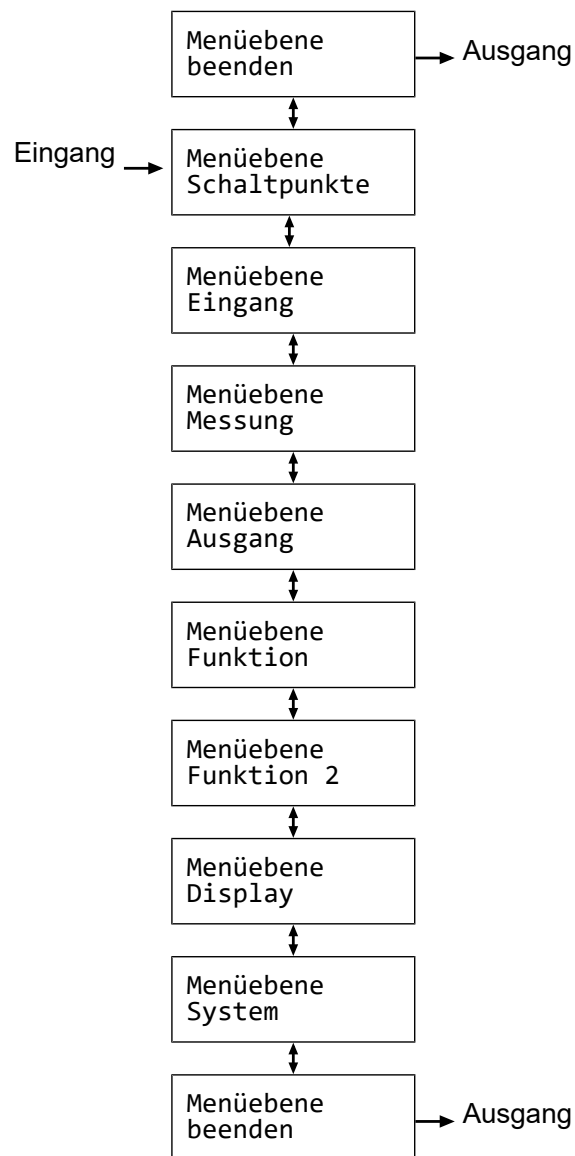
Menüebene beenden

Ausgang

Eingang

Menüebene Schaltpunkte

Menüebene Eingang

Menüebene Messung

Menüebene Ausgang

Menüebene Funktion

Menüebene Funktion 2

Menüebene Display

Menüebene System

Menüebene beenden

Ausgang